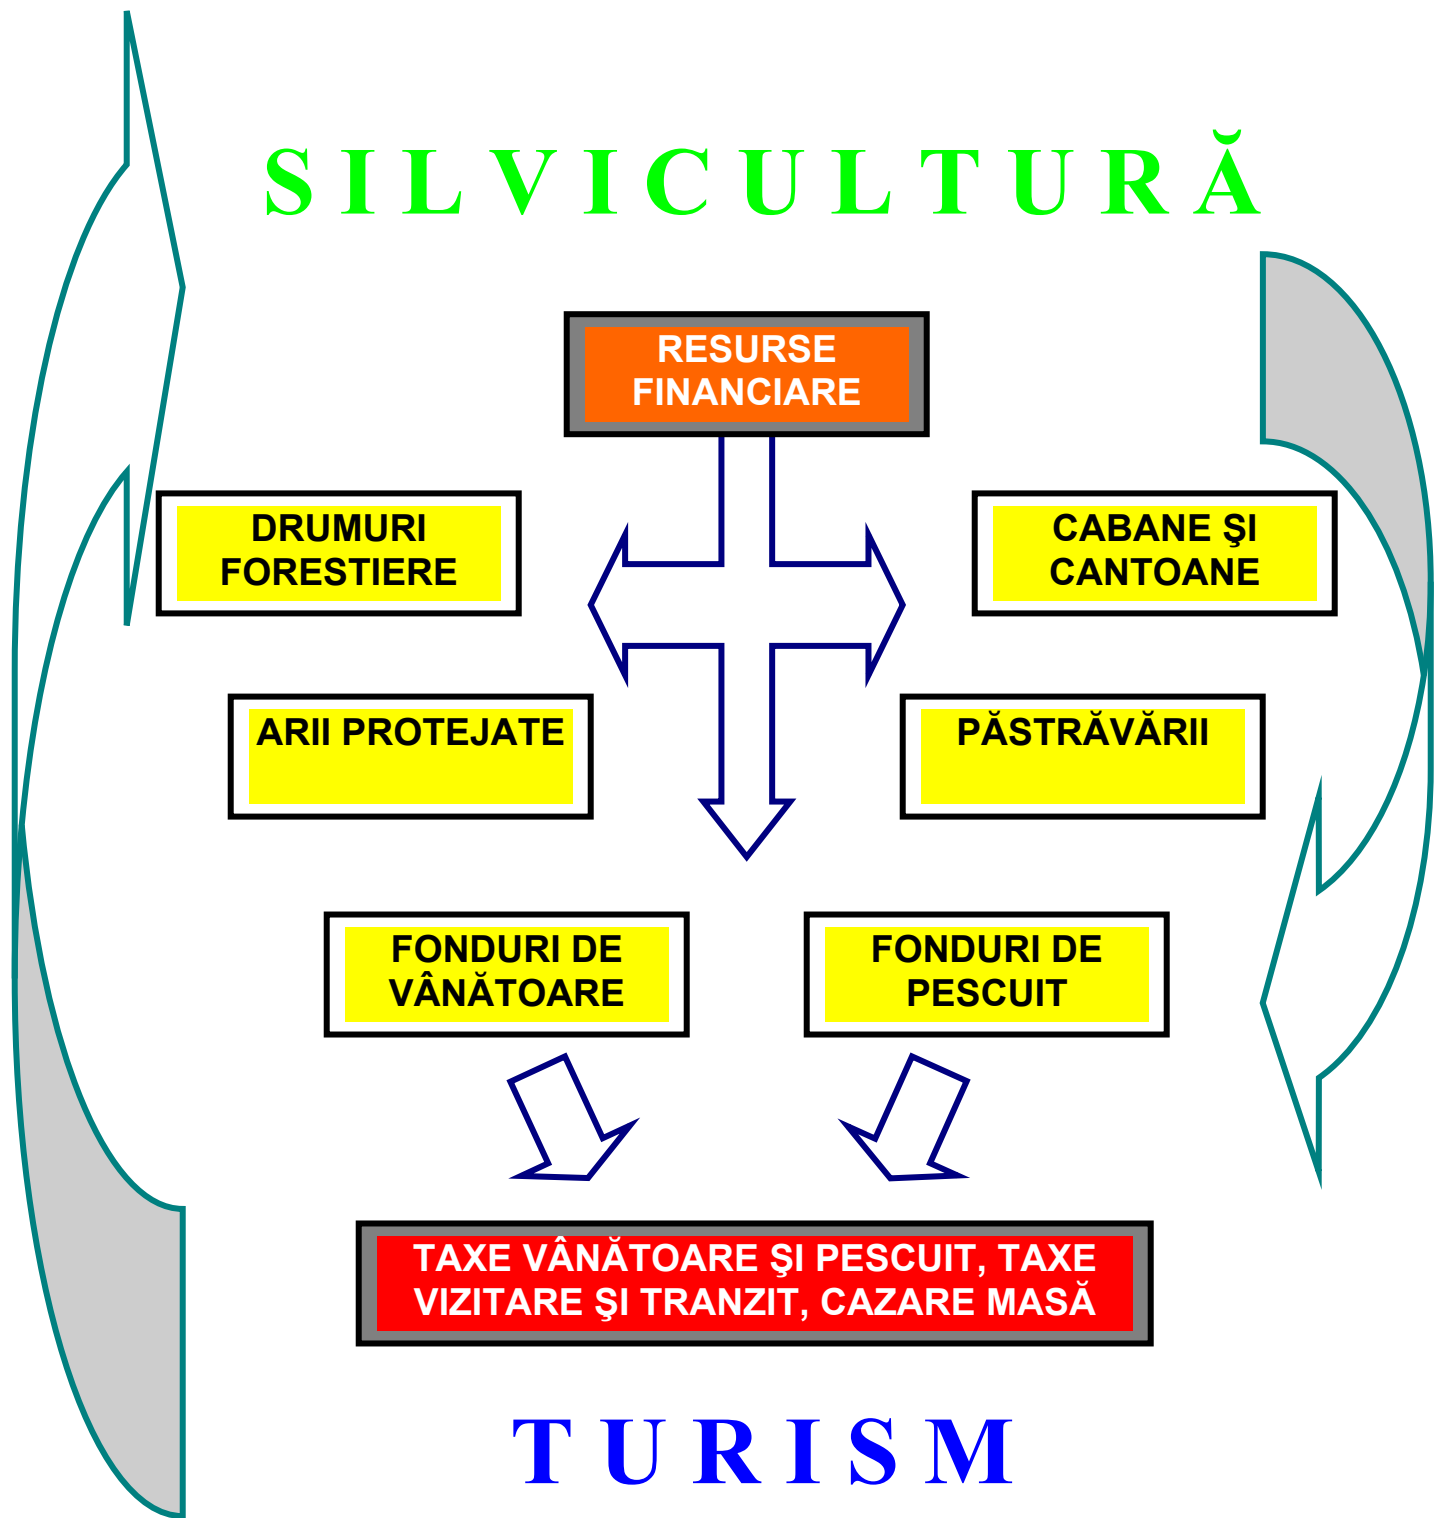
SILVICULTURĂ

RESURSE FINANCIARE

DRUMURI FORESTIERE

CABANE ŞI CANTOANE

ARII PROTEJATE

PĂSTRĂVĂRII

FONDURI DE VÂNĂTOARE

FONDURI DE PESCUIT

TAXE VÂNĂTOARE ŞI PESCUIT, TAXE VIZITARE ŞI TRANZIT, CAZARE MASĂ

TURISM